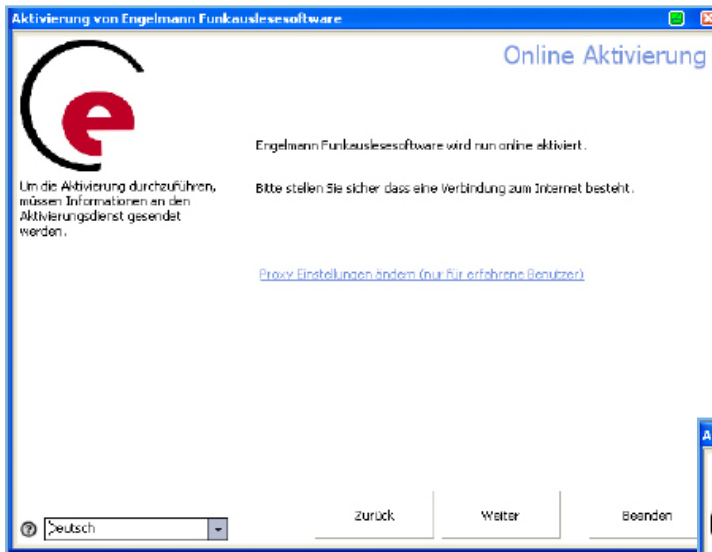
Aktivierung von Engelmann Funkauslesesoftware

Online Aktivierung

e

Um die Aktivierung durchzuführen, müssen Informationen an den Aktivierungsdienst gesendet werden.

Engelmann Funkauslesesoftware wird nun online aktiviert.

Bitte stellen Sie sicher dass eine Verbindung zum Internet besteht.

Proxy Einstellungen ändern (nur für erfahrene Benutzer)

?

Deutsch

Zurück

Weiter

Beenden

A